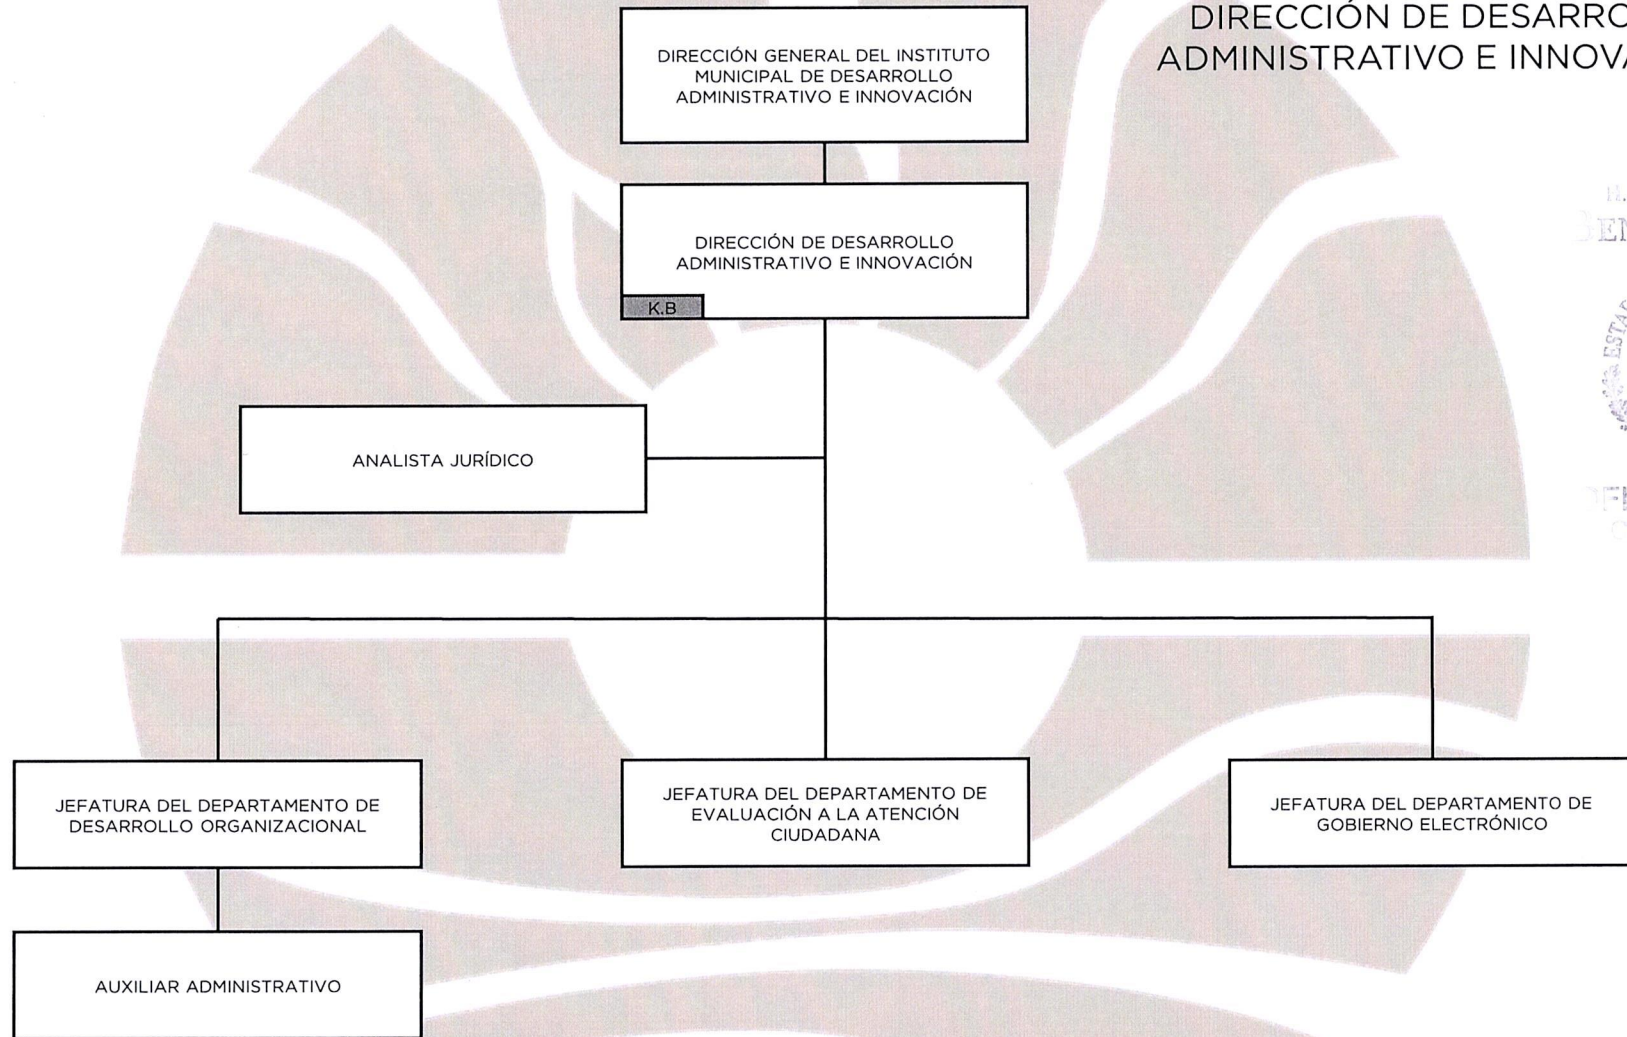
DIRECCIÓN DE DESARRO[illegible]
ADMINISTRATIVO E INNOV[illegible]

DIRECCIÓN GENERAL DEL INSTITUTO MUNICIPAL DE DESARROLLO ADMINISTRATIVO E INNOVACIÓN

DIRECCIÓN DE DESARROLLO ADMINISTRATIVO E INNOVACIÓN

K.B

ANALISTA JURÍDICO

JEFATURA DEL DEPARTAMENTO DE DESARROLLO ORGANIZACIONAL

JEFATURA DEL DEPARTAMENTO DE EVALUACIÓN A LA ATENCIÓN CIUDADANA

JEFATURA DEL DEPARTAMENTO DE GOBIERNO ELECTRÓNICO

AUXILIAR ADMINISTRATIVO

H.
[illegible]EN
ESTA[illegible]
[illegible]FE